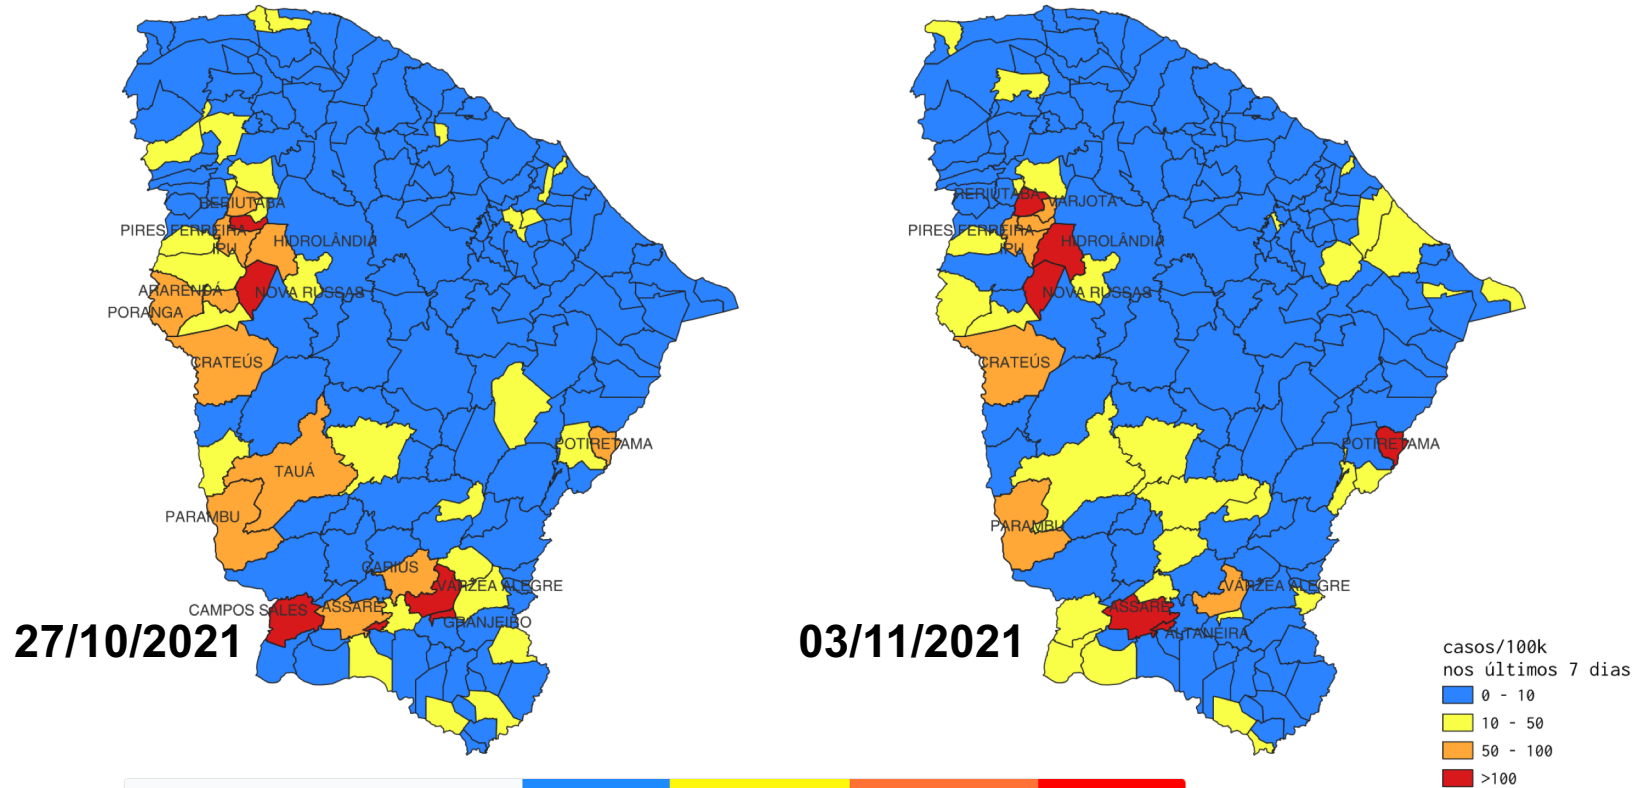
RERIUTABA
PIRES FERREIRA
IPU
HIDROLÂNDIA
ARARENDÁ
NOVA RUSSAS
PORANGA
CRATEÚS
POTIRETAMA
TAUÁ
PARAMBU
CARIUS
VÁRZEA ALEGRE
CAMPOS SALES
ASSARÉ
GRANJEIRO
27/10/2021

RERIUTABA
VARJOTA
PIRES FERREIRA
IPU
HIDROLÂNDIA
NOVA RUSSAS
CRATEÚS
POTIRETAMA
PARAMBU
VÁRZEA ALEGRE
ASSARÉ
ALTANEIRA
03/11/2021

casos/100k
nos últimos 7 dias
0 - 10
10 - 50
50 - 100
>100